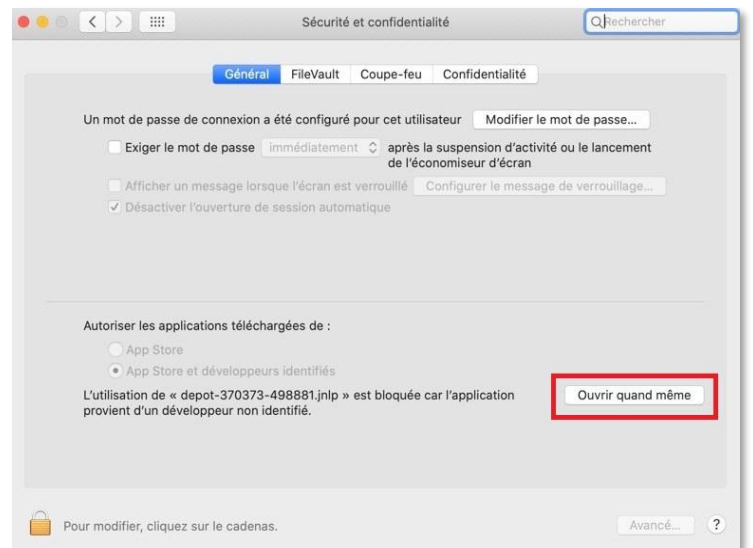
Sécurité et confidentialité

Rechercher

Général FileVault Coupe-feu Confidentialité

Un mot de passe de connexion a été configuré pour cet utilisateur

Modifier le mot de passe...

Exiger le mot de passe immédiatement après la suspension d'activité ou le lancement de l'économiseur d'écran

Afficher un message lorsque l'écran est verrouillé

Configurer le message de verrouillage...

Désactiver l'ouverture de session automatique

Autoriser les applications téléchargées de :

App Store

App Store et développeurs identifiés

L'utilisation de « depot-370373-498881.jnlp » est bloquée car l'application provient d'un développeur non identifié.

Ouvrir quand même

Pour modifier, cliquez sur le cadenas.

Avancé...

?